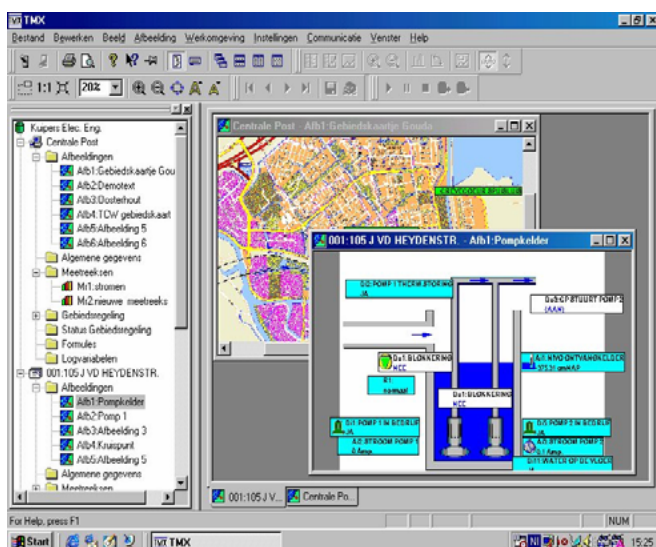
TMX

Bestand Bewerken Beeld Afbeelding Werkomgeving Instellingen Communicatie Venster Help

1:1 20%

Kupers Elec. Eng.
Centrale Post
Afbeeldingen
Afb1:Gebiedskaartje Gou
Afb2:Demotext
Afb3:Oosterhout
Afb4:TCW gebiedskaart
Afb5:Afbeelding 5
Afb6:Afbeelding 6
Algemene gegevens
Meetreeksen
Mr1:stromen
Mr2:nieuwe meetreeks
Gebiedsregeling
Status Gebiedsregeling
Formules
Logvariabelen
001:105 J VD HEYDENSTR.
Afbeeldingen
Afb1:Pompkelder
Afb2:Pomp 1
Afb3:Afbeelding 3
Afb4:Kruispunt
Afb5:Afbeelding 5
Algemene gegevens
Meetreeksen

Centrale Post - Afb1:Gebiedskaartje Gouda

001:105 J VD HEYDENSTR. - Afb1:Pompkelder

D0:POMP 1 THERM.STORING
JA
Do3:OPSTUURT POMP 2
(AAN)
Do1:BLOKKERING
NEE
A0:1 NIVO ONTVANGKELDER
375.31 cm NAP
R1
normaal
Do1:BLOKKERING
NEE
D0:1 POMP 1 IN BEDRIJF
JA
A0:STROOM POMP 1
0 Amp.
D0:1 POMP 2 IN BEDRIJF
JA
A0:STROOM POMP 2
0.1 Amp.
D0:1 WATER OP DE VLOER

001:105 J V... Centrale Po...

For Help, press F1
NUM

Start TMX 15:25